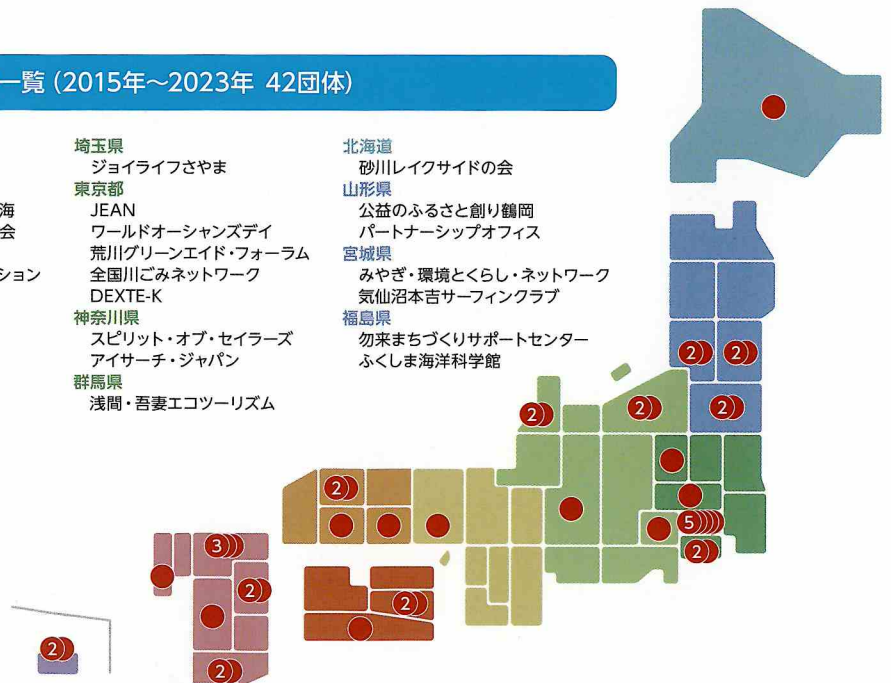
一覧 (2015年～2023年 42団体)

海
会
ション

埼玉県
ジョイライフさやま
東京都
JEAN
ワールドオーシャンズデイ
荒川グリーンエイド・フォーラム
全国川ごみネットワーク
DEXTE-K
神奈川県
スピリット・オブ・セイラーズ
アイサーチ・ジャパン
群馬県
浅間・吾妻エコツーリズム

北海道
砂川レイクサイドの会
山形県
公益のふるさと創り鶴岡
パートナーシップオフィス
宮城県
みやぎ・環境とくらし・ネットワーク
気仙沼本吉サーフィンクラブ
福島県
勿来まちづくりサポートセンター
ふくしま海洋科学館

2
2
2
2
2
2
5
2
2
3
2
2
2
2